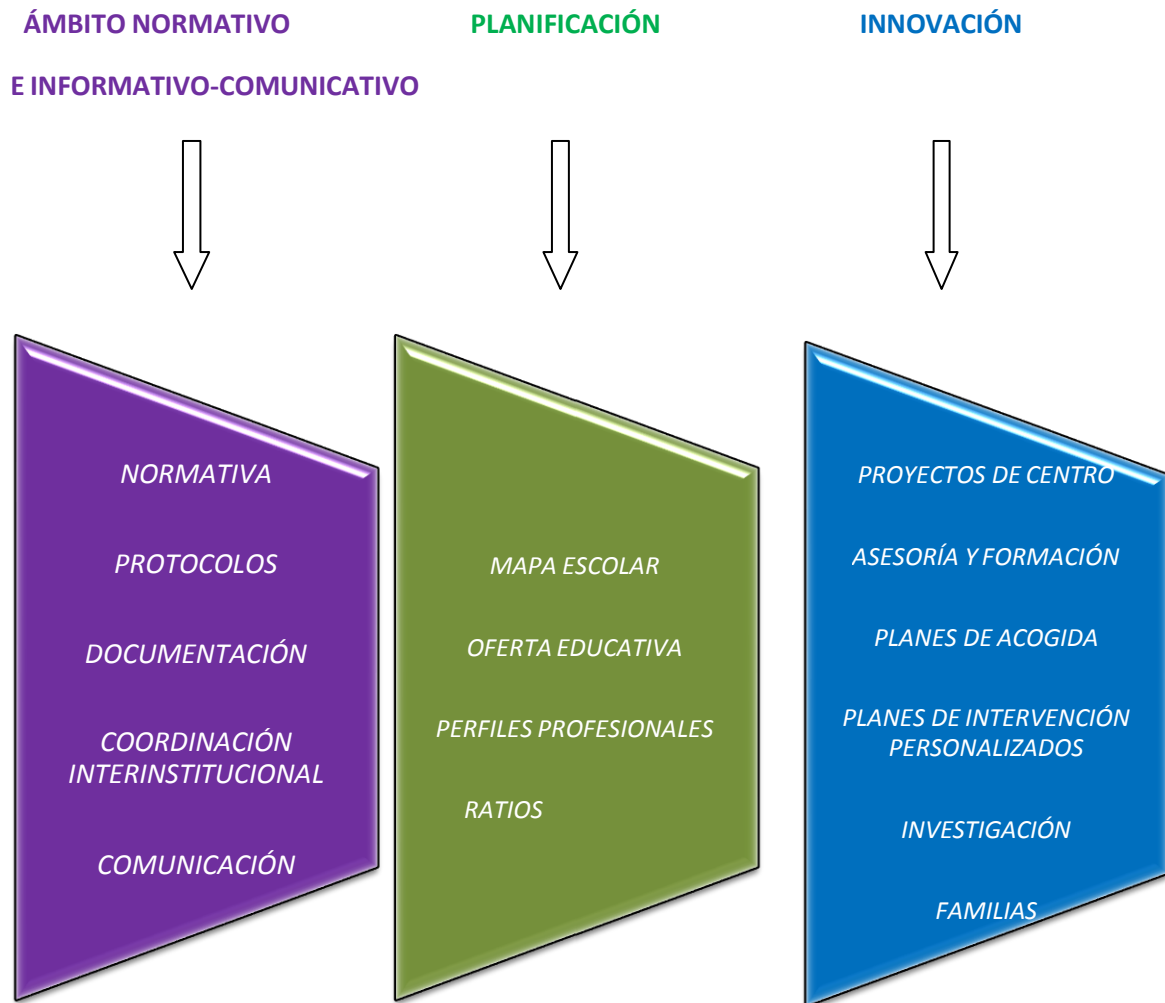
ÁMBITO NORMATIVO E INFORMATIVO-COMUNICATIVO

NORMATIVA

PROTOCOLOS

DOCUMENTACIÓN

COORDINACIÓN INTERINSTITUCIONAL

COMUNICACIÓN

PLANIFICACIÓN

MAPA ESCOLAR

OFERTA EDUCATIVA

PERFILES PROFESIONALES

RATIOS

INNOVACIÓN

PROYECTOS DE CENTRO

ASESORÍA Y FORMACIÓN

PLANES DE ACOGIDA

PLANES DE INTERVENCIÓN PERSONALIZADOS

INVESTIGACIÓN

FAMILIAS